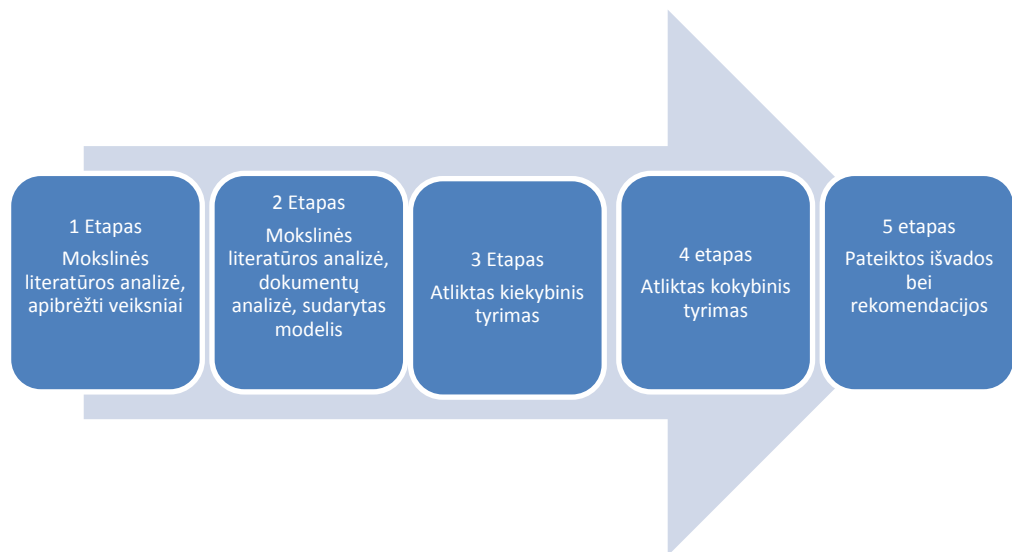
1 Etapas
Mokslinės literatūros analizė, apibrėžti veiksniai

2 Etapas
Mokslinės literatūros analizė, dokumentų analizė, sudarytas modelis

3 Etapas
Atliktas kiekybinis tyrimas

4 etapas
Atliktas kokybinis tyrimas

5 etapas
Pateiktos išvados bei rekomendacijos